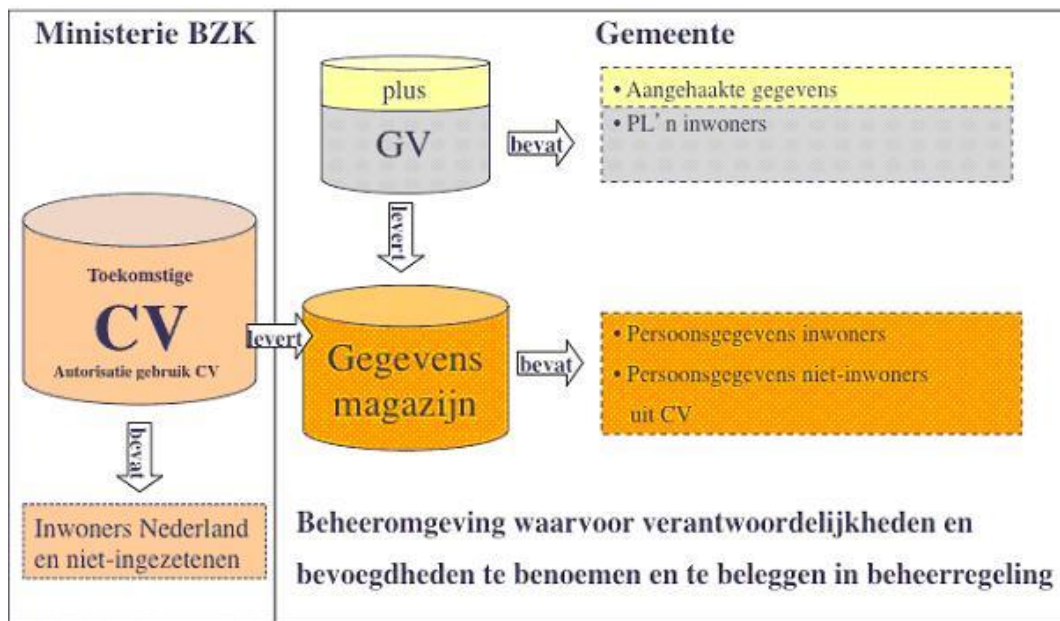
Ministerie BZK

Toekomstige
CV
Autorisatie gebruik CV

levert

bevat

Inwoners Nederland en niet-ingezetenen

Gemeente

plus
GV

bevat

• Aangehaakte gegevens
• PL' n inwoners

levert

Gegevens magazijn

bevat

• Persoonsgegevens inwoners
• Persoonsgegevens niet-inwoners uit CV

Beheeromgeving waarvoor verantwoordelijkheden en bevoegdheden te benoemen en te beleggen in beheerregeling